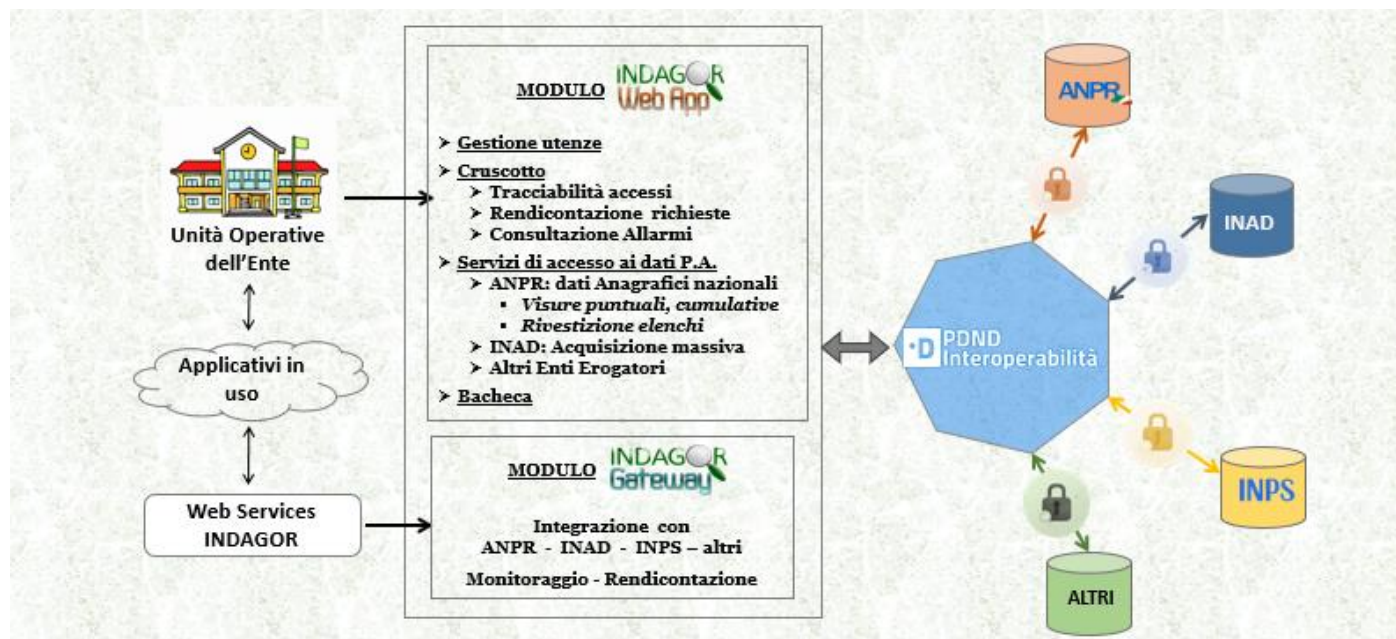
Unità Operative dell'Ente

Applicativi in uso

Web Services INDAGOR

MODULO INDAGOR Web App

➢ Gestione utenze
➢ Cruscotto
➢ Tracciabilità accessi
➢ Rendicontazione richieste
➢ Consultazione Allarmi
➢ Servizi di accesso ai dati P.A.
➢ ANPR: dati Anagrafici nazionali
▪ Visure puntuali, cumulative
▪ Rivestizione elenchi
➢ INAD: Acquisizione massiva
➢ Altri Enti Erogatori
➢ Bacheca

MODULO INDAGOR Gateway

Integrazione con ANPR - INAD - INPS – altri

Monitoraggio - Rendicontazione

ANPR

INAD

PDND Interoperabilità

INPS

ALTRI